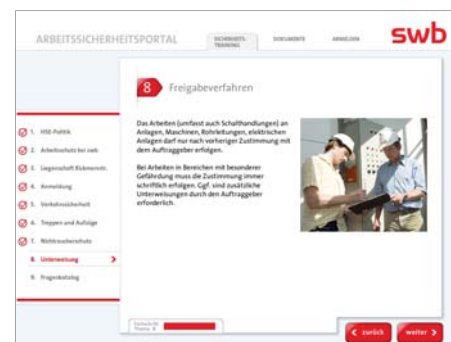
ARBEITSSICHERHEITSPORTAL

SICHERHEITSTRAINING

DOKUMENTE

ANMELDEN

swb

8 Freigabeverfahren

Das Arbeiten (umfasst auch Schalthandlungen) an Anlagen, Maschinen, Rohrleitungen, elektrischen Anlagen darf nur nach vorheriger Zustimmung mit dem Auftraggeber erfolgen.

Bei Arbeiten in Bereichen mit besonderer Gefährdung muss die Zustimmung immer schriftlich erfolgen. Ggf. sind zusätzliche Unterweisungen durch den Auftraggeber erforderlich.

1. HSE-Politik

2. Arbeitsschutz bei swb

3. Liegenschaft Rickmersstr.

4. Anmeldung

5. Verkehrssicherheit

6. Treppen und Aufzüge

7. Nichtraucherschutz

8. Unterweisung

9. Fragenkatalog

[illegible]

zurück

weiter